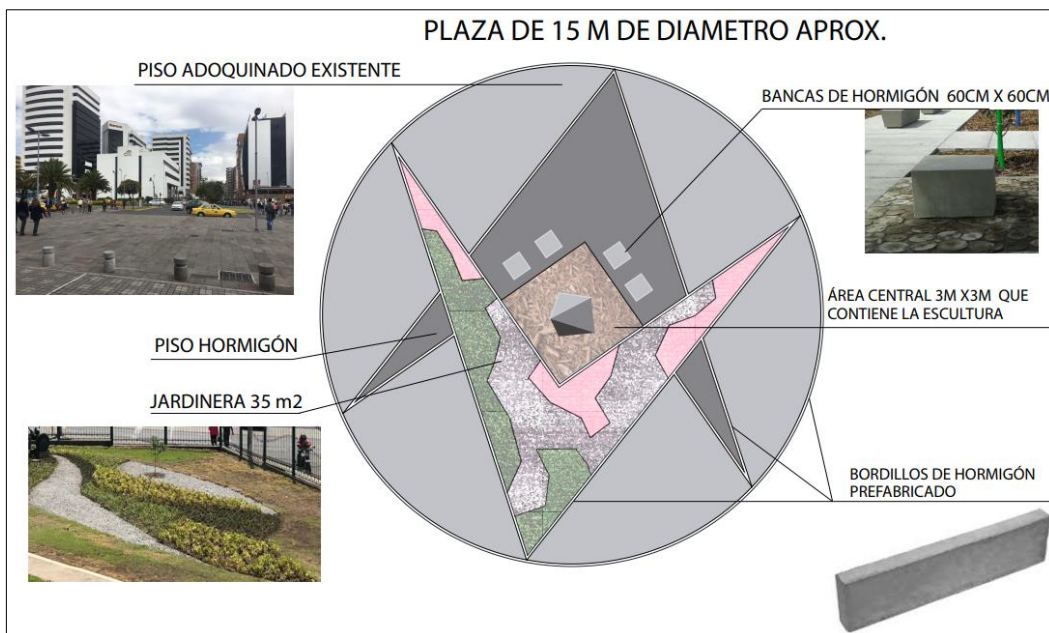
PLAZA DE 15 M DE DIAMETRO APROX.

PISO ADOQUINADO EXISTENTE

BANCAS DE HORMIGÓN 60CM X 60CM

ÁREA CENTRAL 3M X3M QUE CONTIENE LA ESCULTURA

PISO HORMIGÓN

JARDINERA 35 m2

BORDILLOS DE HORMIGÓN PREFABRICADO